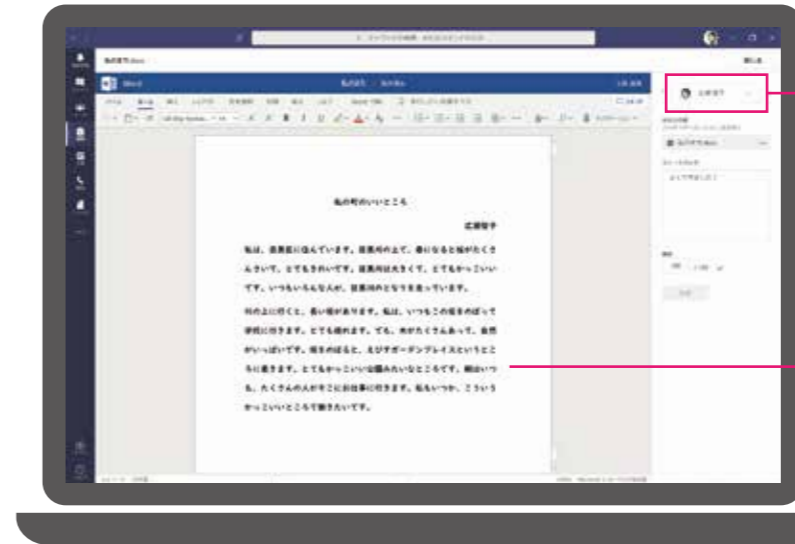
私の町のいいところ

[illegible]

私は、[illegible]に住んでいます。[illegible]の上で、春になると桜がたくさんさいて、とてもきれいです。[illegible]は大きくて、とてもかっこいいです。いつもいろんな人が、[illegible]のとなりを走っています。

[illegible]の上に行くと、長い坂があります。私は、いつもこの坂をのぼって学校に行きます。とても疲れます。でも、木がたくさんあって、自然がいっぱいです。坂をのぼると、えびすガーデンプレイスというところに着きます。とてもかっこいいお城みたいなところです。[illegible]いつも、たくさんの人がそこにお仕事に行きます。私もいつか、こういうかっこいいところで働きたいです。